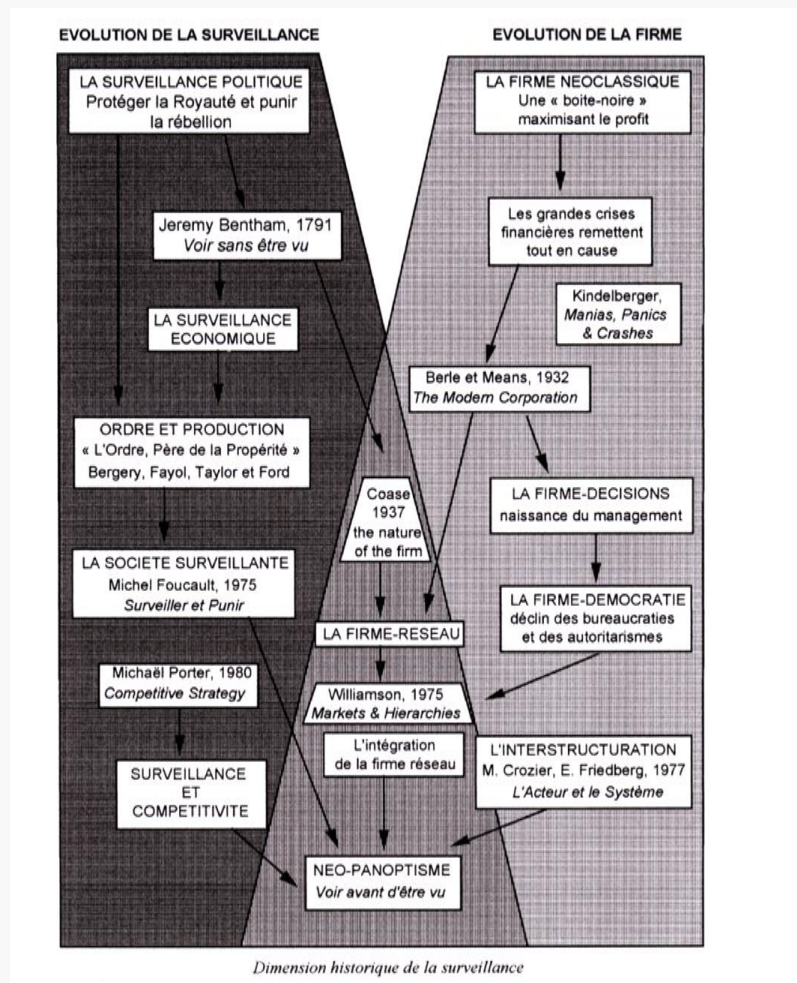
EVOLUTION DE LA SURVEILLANCE

EVOLUTION DE LA FIRME

LA SURVEILLANCE POLITIQUE
Protéger la Royauté et punir la rébellion

LA FIRME NEOCLASSIQUE
Une « boite-noire » maximisant le profit

Jeremy Bentham, 1791
Voir sans être vu

Les grandes crises financières remettent tout en cause

Kindelberger, Manias, Panics & Crashes

LA SURVEILLANCE ECONOMIQUE

Berle et Means, 1932
The Modern Corporation

ORDRE ET PRODUCTION
« L'Ordre, Père de la Propérité »
Bergery, Fayol, Taylor et Ford

Coase 1937 the nature of the firm

LA FIRME-DECISIONS
naissance du management

LA SOCIETE SURVEILLANTE
Michel Foucault, 1975
Surveiller et Punir

LA FIRME-DEMOCRATIE
déclin des bureaucraties et des autoritarismes

LA FIRME-RESEAU

Michaël Porter, 1980
Competitive Strategy

Williamson, 1975
Markets & Hierarchies

L'intégration de la firme réseau

L'INTERSTRUCTURATION
M. Crozier, E. Friedberg, 1977
L'Acteur et le Système

SURVEILLANCE ET COMPETITIVITE

NEO-PANOPTISME
Voir avant d'être vu

Dimension historique de la surveillance